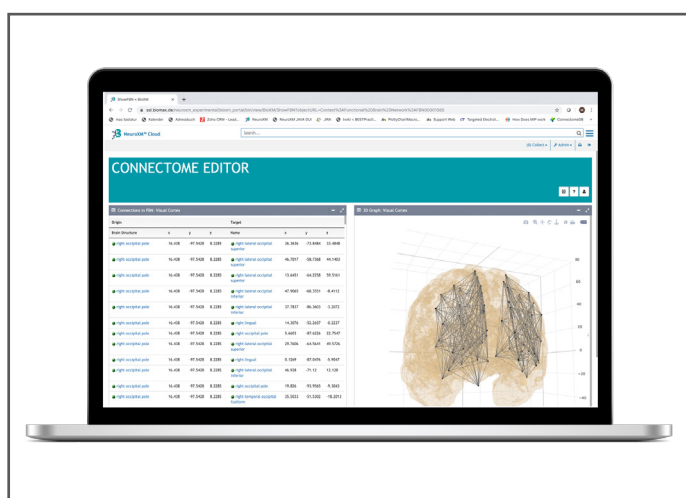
ShowFNN • BioXM

NeuroXM™ Cloud

Search...

CONNECTOME EDITOR

Connections in FNN: Visual Cortex

3D Graph: Visual Cortex

| Origin | | | | Target | | | |
|---|---|---|---|---|---|---|---|
| Brain Structure | x | y | z | Name | x | y | z |
| right occipital pole | 16.438 | -97.5428 | 8.2285 | right lateral occipital superior | 36.3636 | -73.8484 | 33.4848 |
| right occipital pole | 16.438 | -97.5428 | 8.2285 | right lateral occipital superior | 46.7817 | -58.7368 | 44.1402 |
| right occipital pole | 16.438 | -97.5428 | 8.2285 | right lateral occipital superior | 15.6451 | -64.2258 | 59.5161 |
| right occipital pole | 16.438 | -97.5428 | 8.2285 | right lateral occipital inferior | 47.9065 | -68.3551 | -8.4112 |
| right occipital pole | 16.438 | -97.5428 | 8.2285 | right lateral occipital inferior | 37.7837 | -86.3603 | -3.2072 |
| right occipital pole | 16.438 | -97.5428 | 8.2285 | right lingual | 14.3076 | -52.2657 | -0.2237 |
| right occipital pole | 16.438 | -97.5428 | 8.2285 | right cuneus | 5.6603 | -87.6226 | 22.7547 |
| right occipital pole | 16.438 | -97.5428 | 8.2285 | right lateral occipital superior | 29.7606 | -64.5641 | 49.5726 |
| right occipital pole | 16.438 | -97.5428 | 8.2285 | right lingual | 8.7269 | -87.0496 | -5.9047 |
| right occipital pole | 16.438 | -97.5428 | 8.2285 | right lateral occipital inferior | 46.928 | -71.13 | 13.128 |
| right occipital pole | 16.438 | -97.5428 | 8.2285 | right occipital pole | 19.836 | -93.9565 | 9.3043 |
| right occipital pole | 16.438 | -97.5428 | 8.2285 | right temporal occipital fusiform | 35.3033 | -51.5202 | -15.2013 |

60
20
-20
-60
0
-100
-140